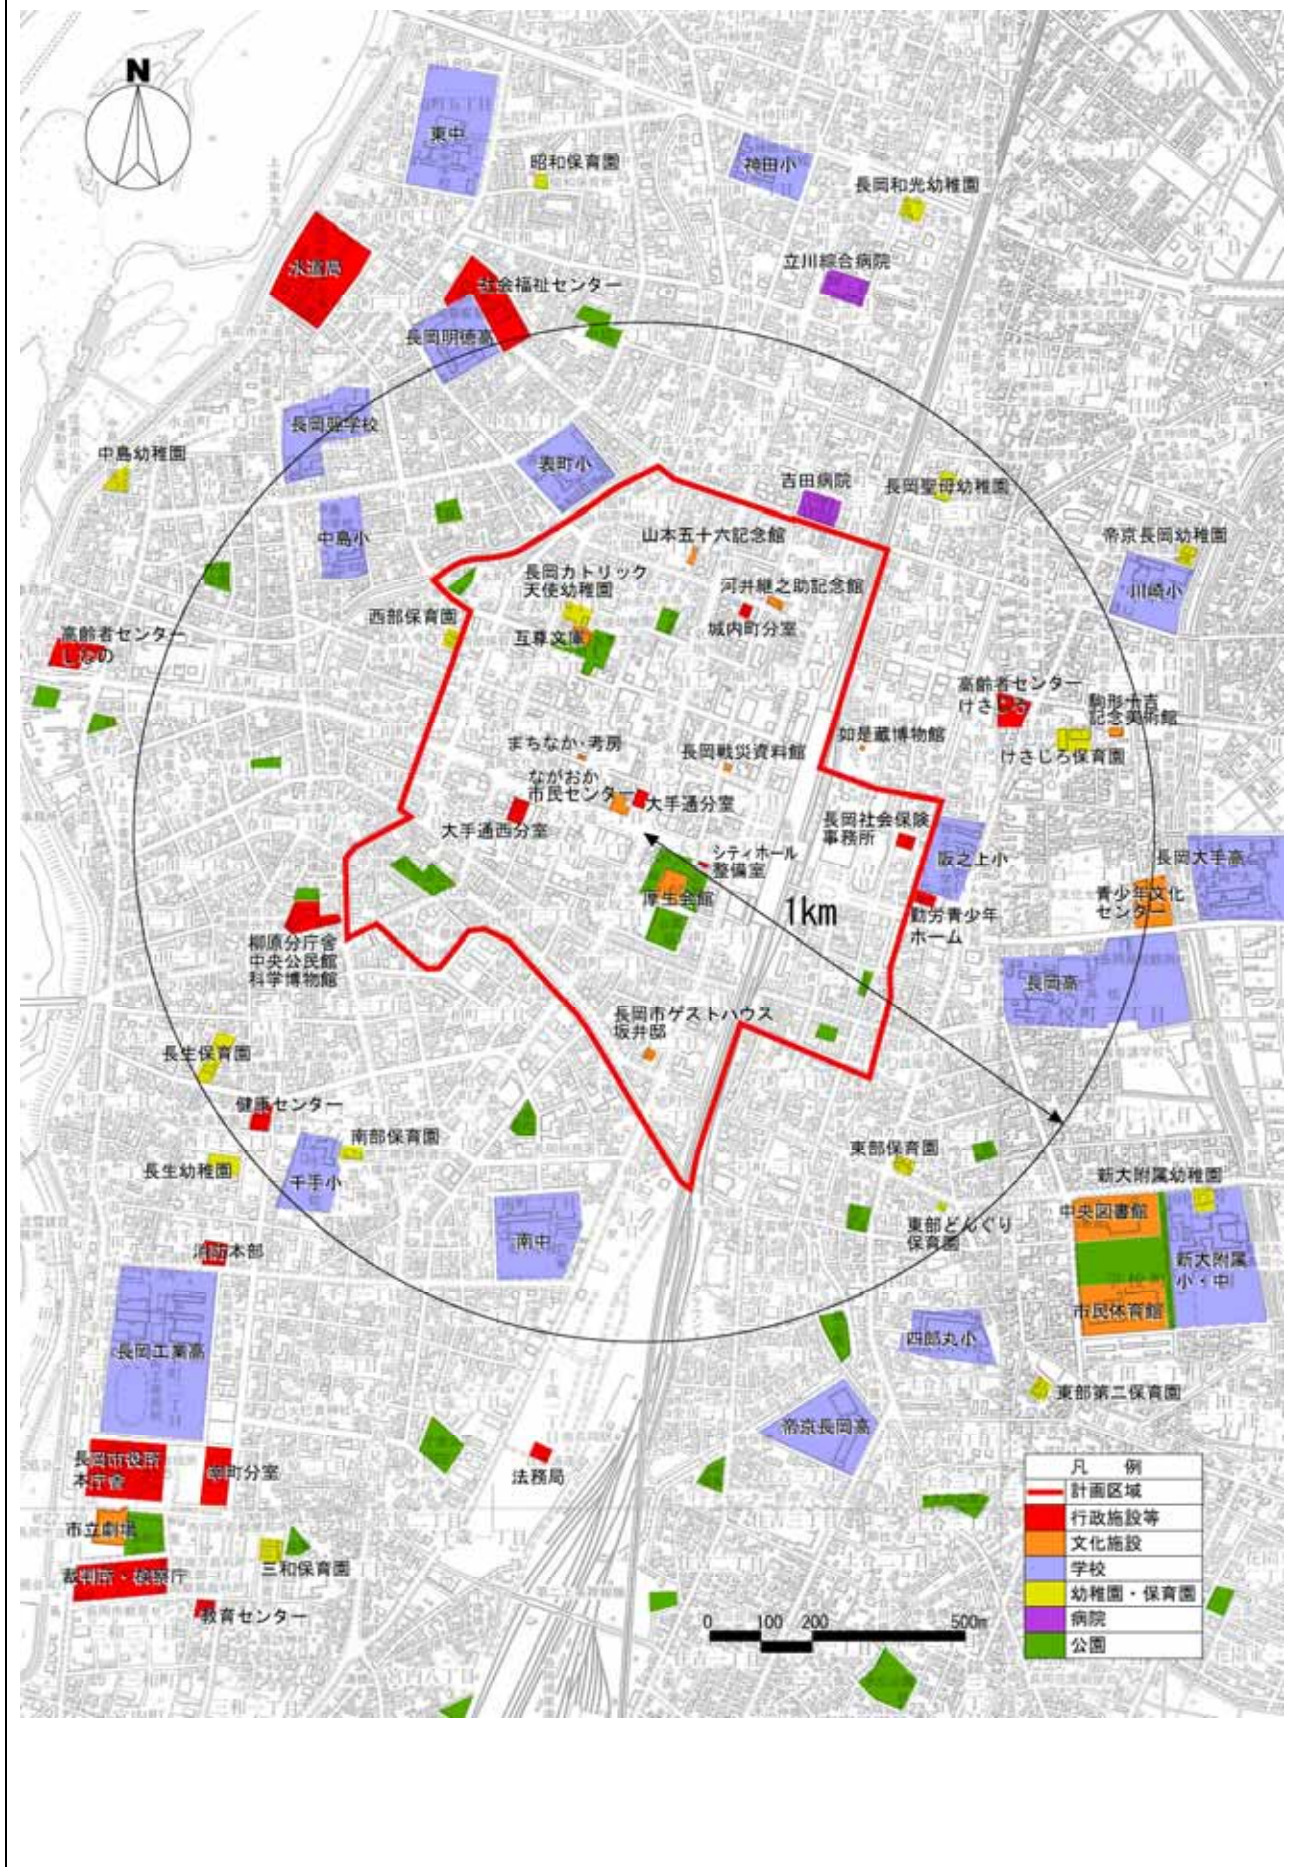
N

東中
昭和保育園
神田小
長岡和光幼稚園
立川綜合病院
水道局
社会福祉センター
長岡明徳高
長岡聾学校
表町小
中島幼稚園
吉田病院
長岡聖母幼稚園
中島小
山本五十六記念館
帝京長岡幼稚園
長岡カトリック天使幼稚園
河井継之助記念館
川崎小
西部保育園
城内町分室
互尊文庫
高齢者センターしなの
高齢者センターけさじろ
駒形十吉記念美術館
如是蔵博物館
まちなか考房
長岡戦災資料館
けさじろ保育園
ながおか市民センター
大手通分室
大手通西分室
長岡社会保険事務所
シティホール整備室
阪之上小
長岡大手高
厚生会館
1km
勤労青少年ホーム
青少年文化センター
柳原分庁舎
中央公民館
科学博物館
長岡高
長岡市ゲストハウス坂井邸
長生保育園
健康センター
南部保育園
東部保育園
長生幼稚園
千手小
新大附属幼稚園
南中
東部どんぐり保育園
中央図書館
新大附属小・中
消防本部
市民体育館
四郎丸小
長岡工業高
東部第二保育園
帝京長岡高
長岡市役所本庁舎
幸町分室
法務局
市立劇場
三和保育園
裁判所・検察庁
教育センター
0 100 200 500m

| 凡　例 |
|---|
| 計画区域 |
| 行政施設等 |
| 文化施設 |
| 学校 |
| 幼稚園・保育園 |
| 病院 |
| 公園 |